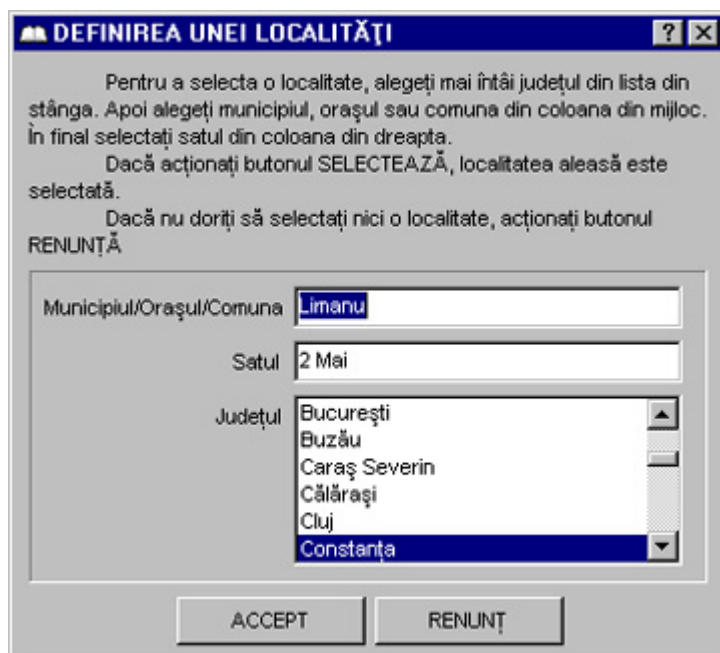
DEFINIREA UNEI LOCALITĂŢI

?

Pentru a selecta o localitate, alegeţi mai întâi judeţul din lista din stânga. Apoi alegeţi municipiul, oraşul sau comuna din coloana din mijloc. În final selectaţi satul din coloana din dreapta.

Dacă acţionaţi butonul SELECTEAZĂ, localitatea aleasă este selectată.

Dacă nu doriţi să selectaţi nici o localitate, acţionaţi butonul RENUNŢĂ

Municipiul/Oraşul/Comuna Limanu

Satul 2 Mai

Judeţul
București
Buzău
Caraş Severin
Călăraşi
Cluj
Constanţa

ACCEPT

RENUNŢ